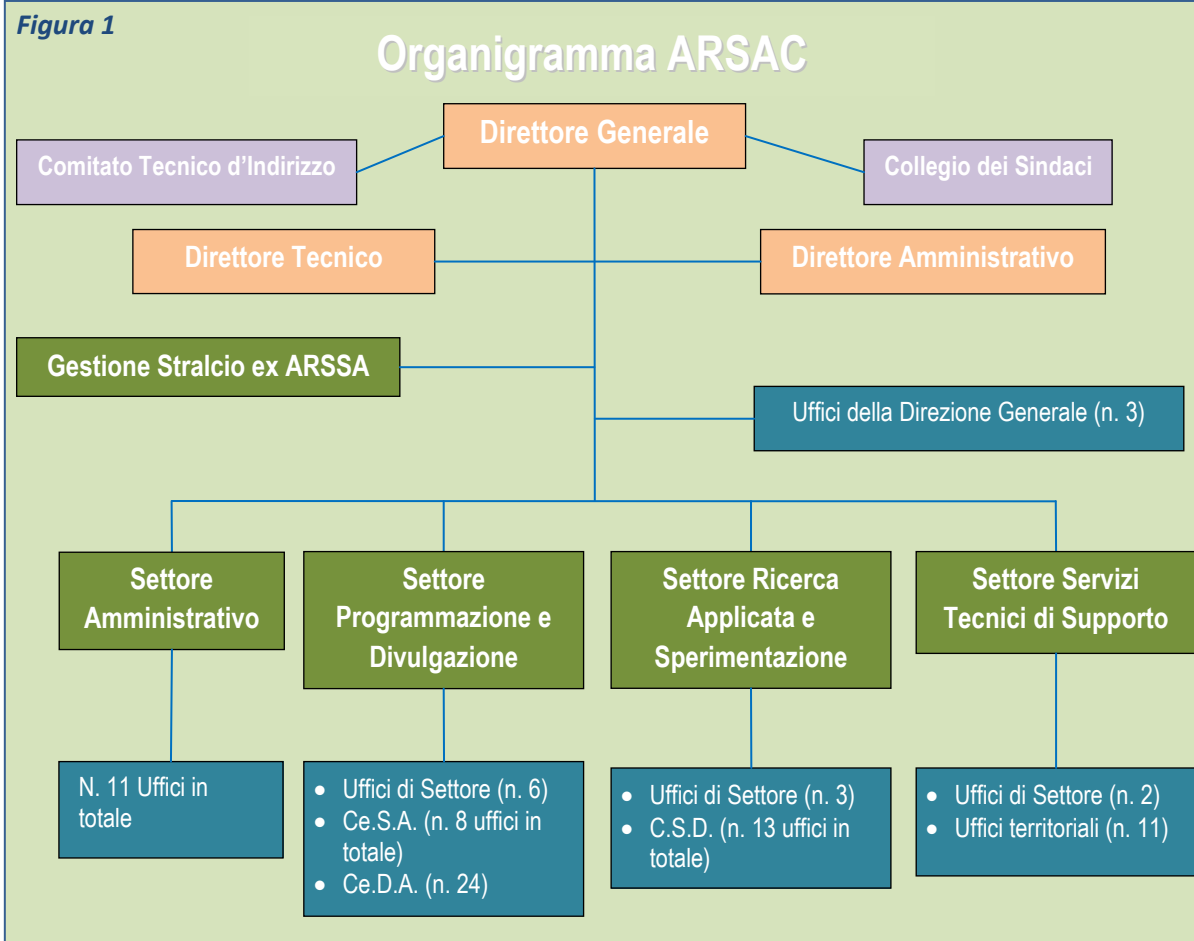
Figura 1

Organigramma ARSAC

Direttore Generale

Comitato Tecnico d'Indirizzo

Collegio dei Sindaci

Direttore Tecnico

Direttore Amministrativo

Gestione Stralcio ex ARSSA

Uffici della Direzione Generale (n. 3)

Settore Amministrativo

Settore Programmazione e Divulgazione

Settore Ricerca Applicata e Sperimentazione

Settore Servizi Tecnici di Supporto

N. 11 Uffici in totale

- Uffici di Settore (n. 6)
- Ce.S.A. (n. 8 uffici in totale)
- Ce.D.A. (n. 24)

- Uffici di Settore (n. 3)
- C.S.D. (n. 13 uffici in totale)

- Uffici di Settore (n. 2)
- Uffici territoriali (n. 11)